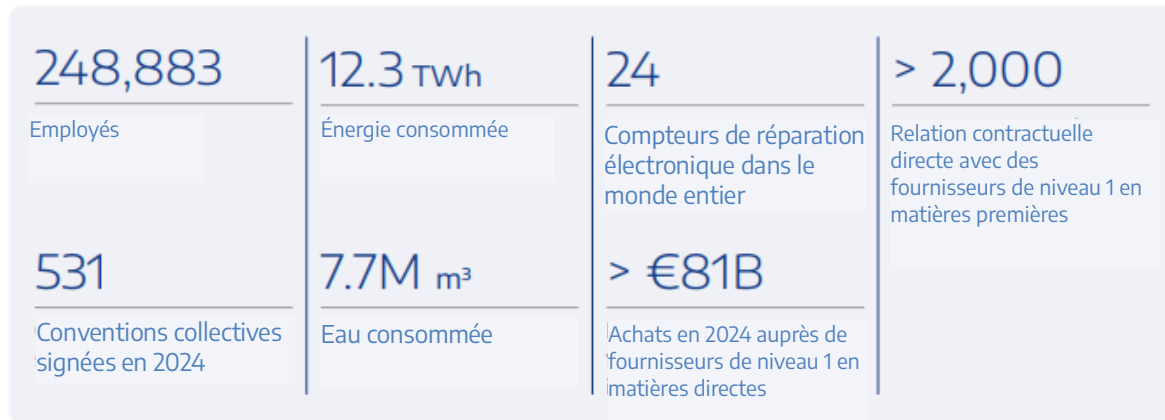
248,883

Employés

12.3 TWh

Énergie consommée

24

Compteurs de réparation électronique dans le monde entier

> 2,000

Relation contractuelle directe avec des fournisseurs de niveau 1 en matières premières

531

Conventions collectives signées en 2024

7.7M $m^3$

Eau consommée

> €81B

Achats en 2024 auprès de fournisseurs de niveau 1 en matières directes